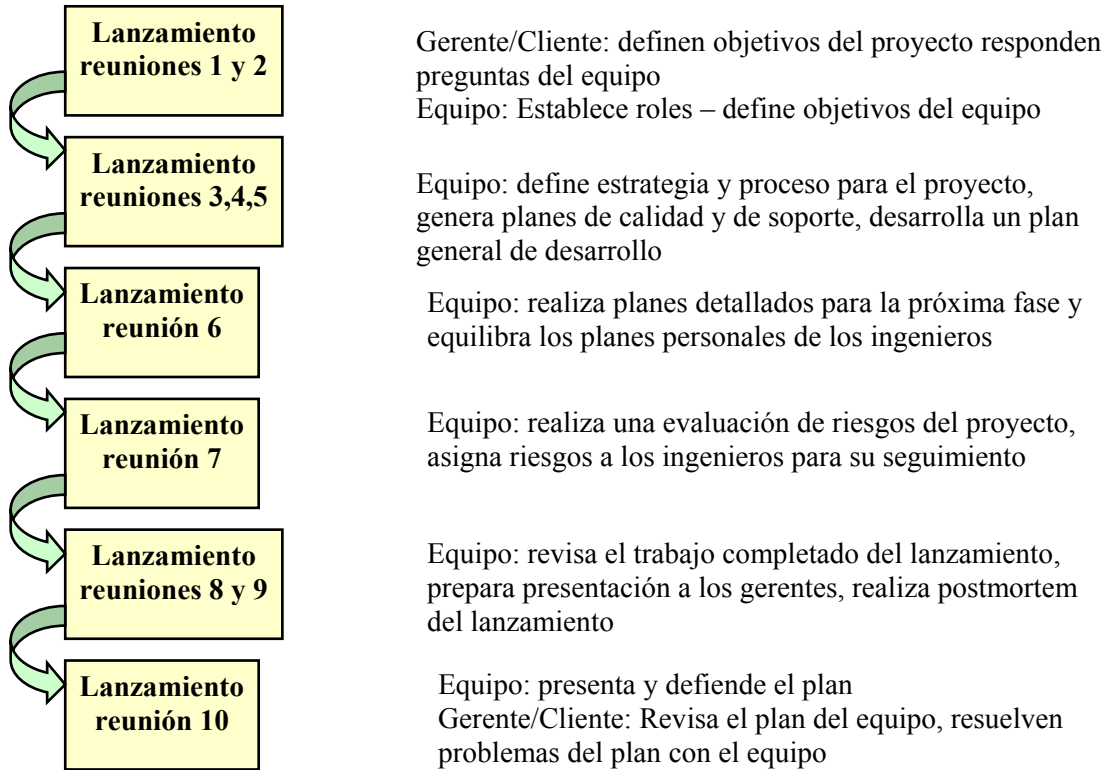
Lanzamiento reuniones 1 y 2

Gerente/Cliente: definen objetivos del proyecto responden preguntas del equipo
Equipo: Establece roles – define objetivos del equipo

Lanzamiento reuniones 3,4,5

Equipo: define estrategia y proceso para el proyecto, genera planes de calidad y de soporte, desarrolla un plan general de desarrollo

Lanzamiento reunión 6

Equipo: realiza planes detallados para la próxima fase y equilibra los planes personales de los ingenieros

Lanzamiento reunión 7

Equipo: realiza una evaluación de riesgos del proyecto, asigna riesgos a los ingenieros para su seguimiento

Lanzamiento reuniones 8 y 9

Equipo: revisa el trabajo completado del lanzamiento, prepara presentación a los gerentes, realiza postmortem del lanzamiento

Lanzamiento reunión 10

Equipo: presenta y defiende el plan
Gerente/Cliente: Revisa el plan del equipo, resuelven problemas del plan con el equipo